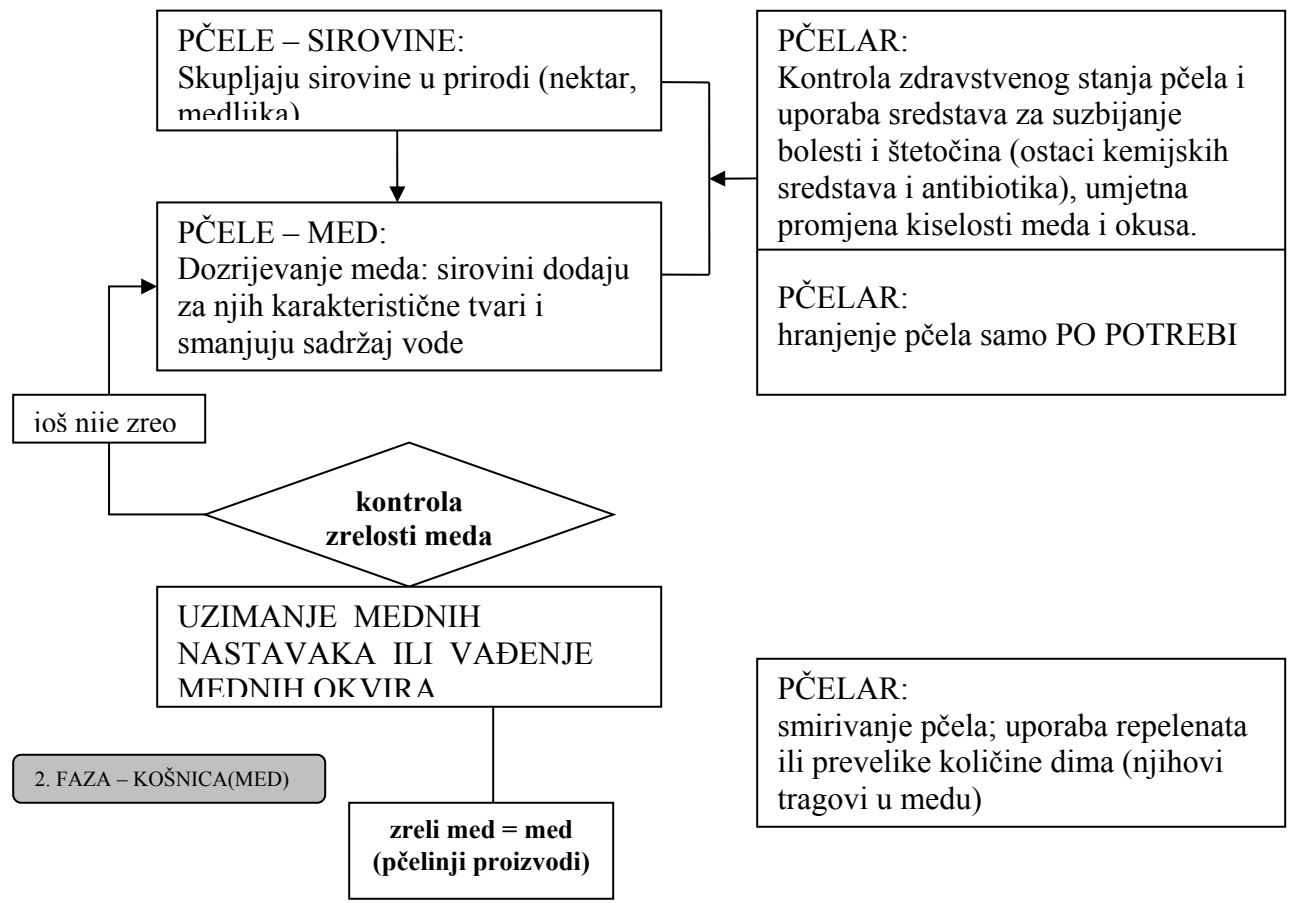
PČELE – SIROVINE:
Skupljaju sirovine u prirodi (nektar, medljika)

PČELAR:
Kontrola zdravstvenog stanja pčela i uporaba sredstava za suzbijanje bolesti i štetočina (ostaci kemijskih sredstava i antibiotika), umjetna promjena kiselosti meda i okusa.

PČELE – MED:
Dozrijevanje meda: sirovini dodaju za njih karakteristične tvari i smanjuju sadržaj vode

PČELAR:
hranjenje pčela samo PO POTREBI

još nije zreo

kontrola zrelosti meda

UZIMANJE MEDNIH NASTAVAKA ILI VAĐENJE MEDNIH OKVIRA

PČELAR:
smirivanje pčela; uporaba repelenata ili prevelike količine dima (njihovi tragovi u medu)

2. FAZA – KOŠNICA(MED)

zreli med = med (pčelinji proizvodi)